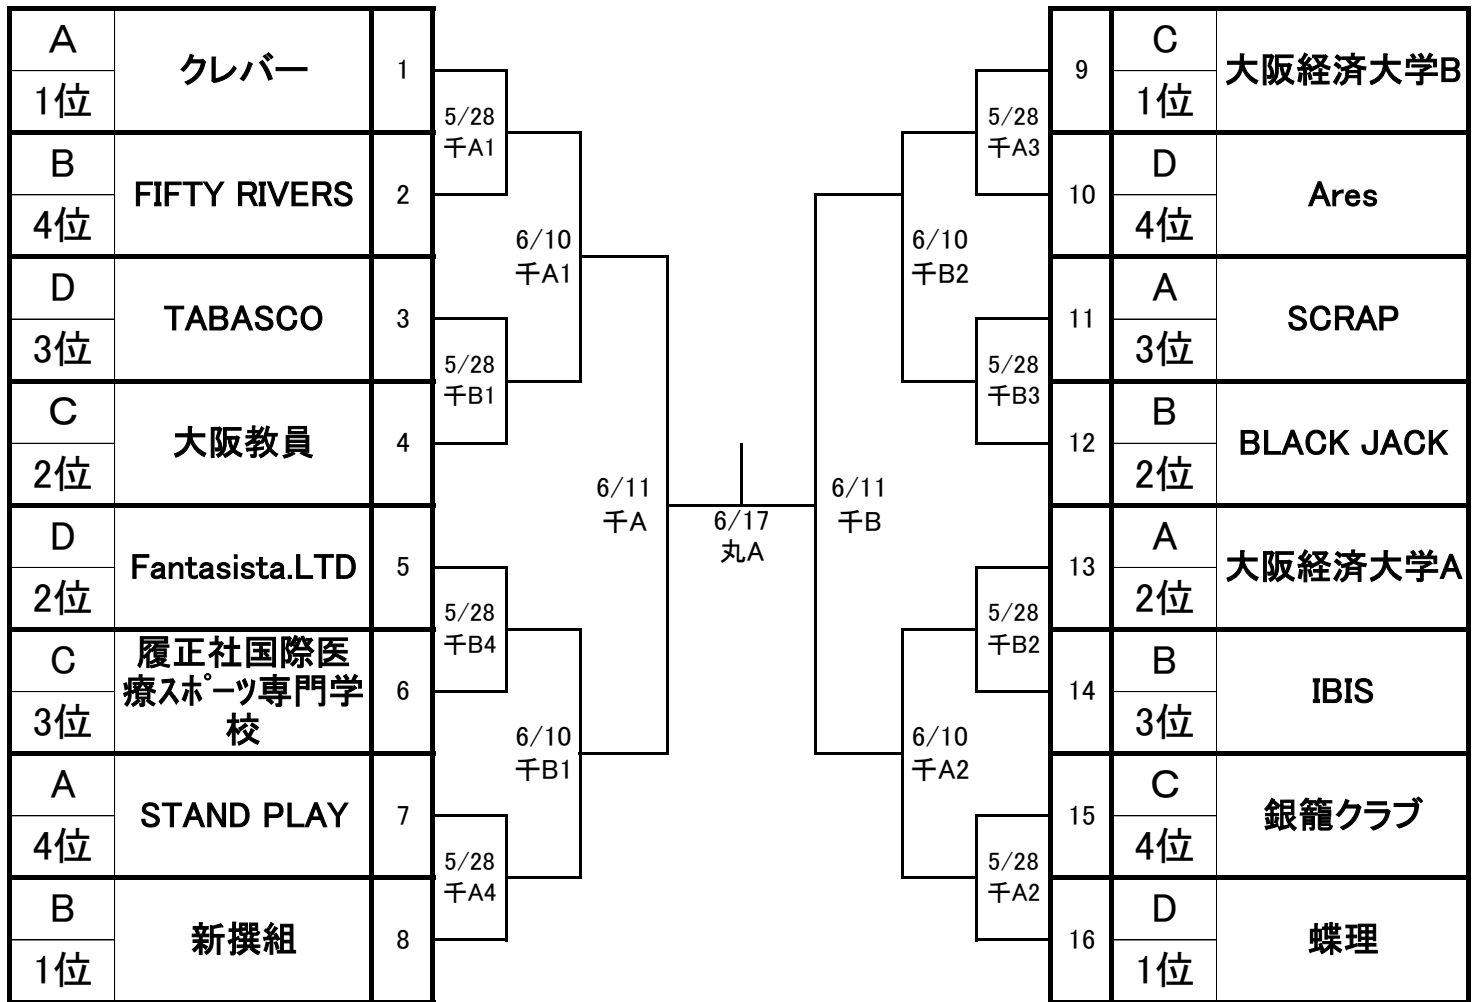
| A | クレバー | 1 |
|---|---|---|
| 1位 | | |
| B | FIFTY RIVERS | 2 |
| 4位 | | |
| D | TABASCO | 3 |
| 3位 | | |
| C | 大阪教員 | 4 |
| 2位 | | |
| D | Fantasista.LTD | 5 |
| 2位 | | |
| C | 履正社国際医療スポーツ専門学校 | 6 |
| 3位 | | |
| A | STAND PLAY | 7 |
| 4位 | | |
| B | 新撰組 | 8 |
| 1位 | | |

5/28 千A1

5/28 千B1

5/28 千B4

5/28 千A4

6/10 千A1

6/10 千B1

6/11 千A

6/17 丸A

6/11 千B

6/10 千B2

6/10 千A2

5/28 千A3

5/28 千B3

5/28 千B2

5/28 千A2

| 9 | C | 大阪経済大学B |
|---|---|---|
| | 1位 | |
| 10 | D | Ares |
| | 4位 | |
| 11 | A | SCRAP |
| | 3位 | |
| 12 | B | BLACK JACK |
| | 2位 | |
| 13 | A | 大阪経済大学A |
| | 2位 | |
| 14 | B | IBIS |
| | 3位 | |
| 15 | C | 銀籠クラブ |
| | 4位 | |
| 16 | D | 蝶理 |
| | 1位 | |